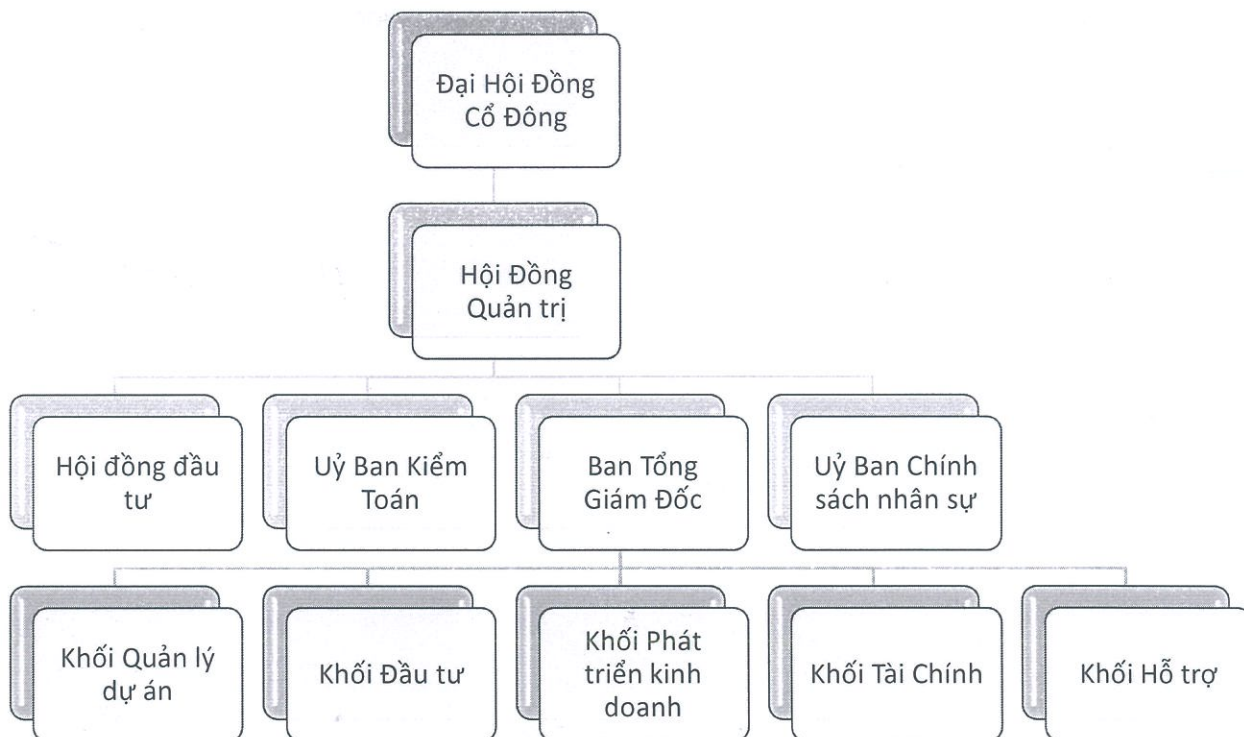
Đại Hội Đồng Cổ Đông

Hội Đồng Quản trị

Hội đồng đầu tư

Uỷ Ban Kiểm Toán

Ban Tổng Giám Đốc

Uỷ Ban Chính sách nhân sự

Khối Quản lý dự án

Khối Đầu tư

Khối Phát triển kinh doanh

Khối Tài Chính

Khối Hỗ trợ